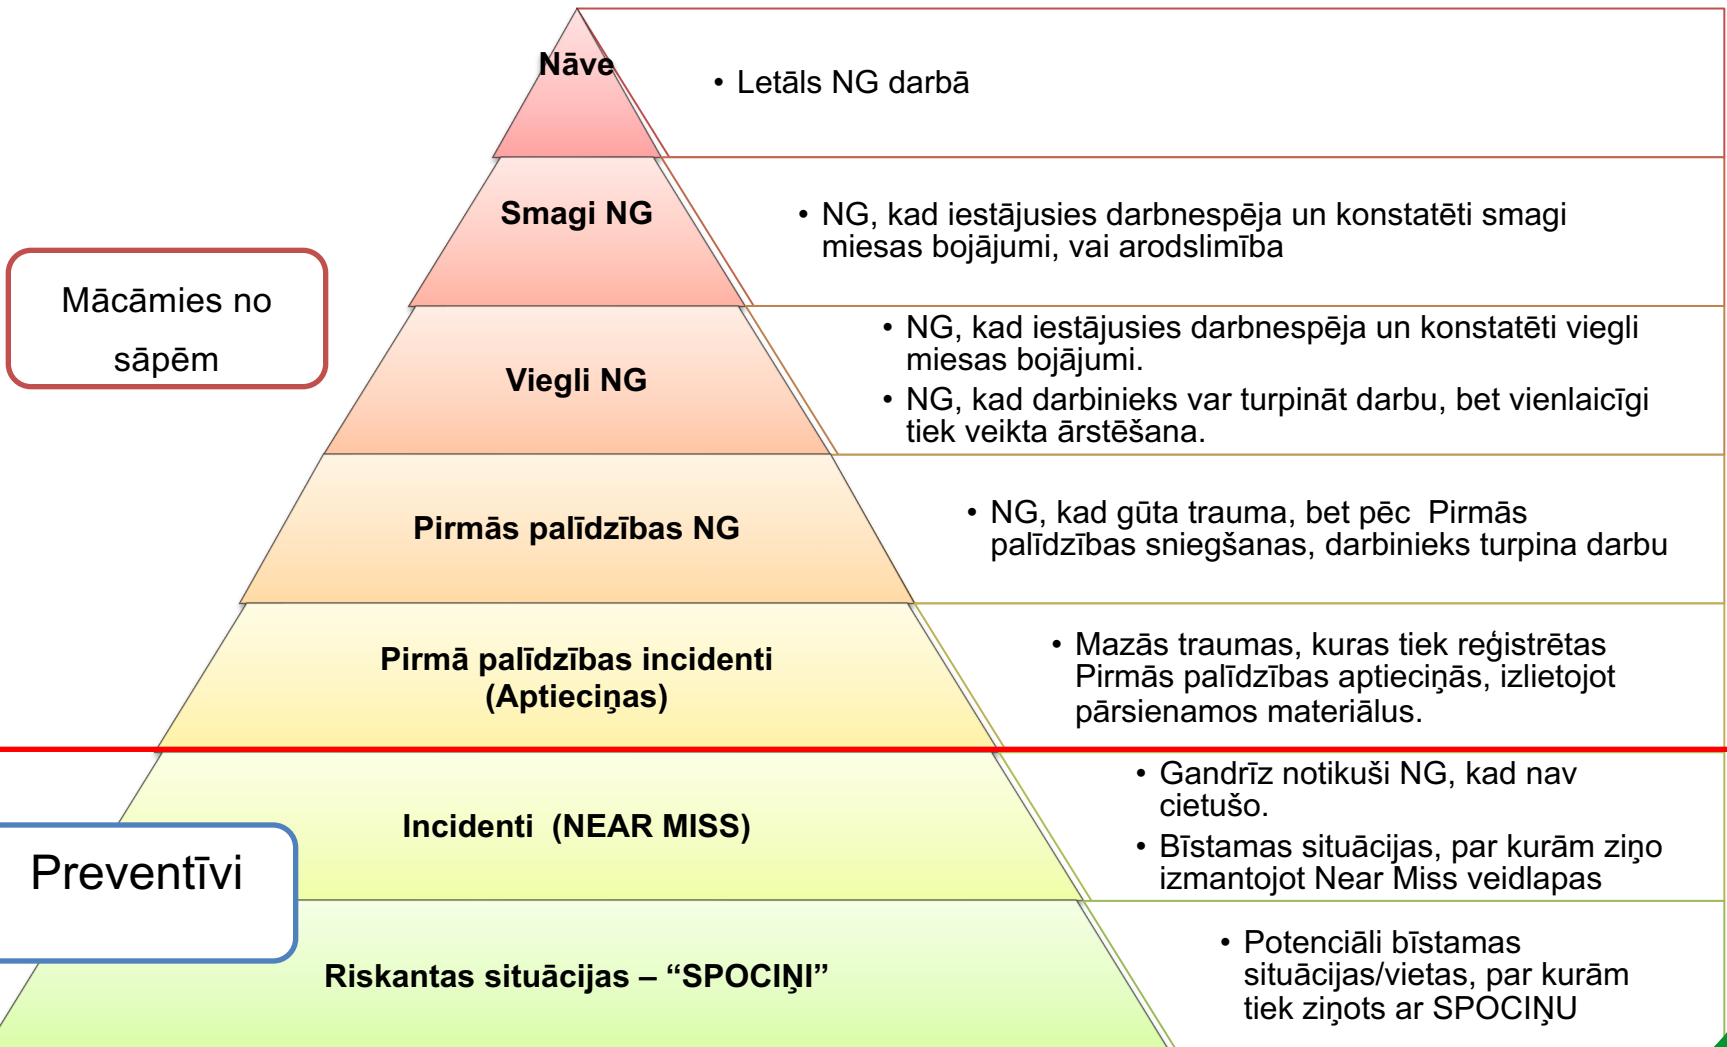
Mācāmies no sāpēm

Nāve

• Letāls NG darbā

Smagi NG

• NG, kad iestājusies darbnespēja un konstatēti smagi miesas bojājumi, vai arodslimība

Viegli NG

• NG, kad iestājusies darbnespēja un konstatēti viegli miesas bojājumi.

• NG, kad darbinieks var turpināt darbu, bet vienlaicīgi tiek veikta ārstēšana.

Pirmās palīdzības NG

• NG, kad gūta trauma, bet pēc Pirmās palīdzības sniegšanas, darbinieks turpina darbu

Pirmā palīdzības incidenti (Aptieciņas)

• Mazās traumas, kuras tiek reģistrētas Pirmās palīdzības aptieciņās, izlietojot pārsienamos materiālus.

Preventīvi

Incidenti (NEAR MISS)

• Gandrīz notikuši NG, kad nav cietušo.

• Bīstamas situācijas, par kurām ziņo izmantojot Near Miss veidlapas

Riskantas situācijas – “SPOCIŅI”

• Potenciāli bīstamas situācijas/vietas, par kurām tiek ziņots ar SPOCIŅU